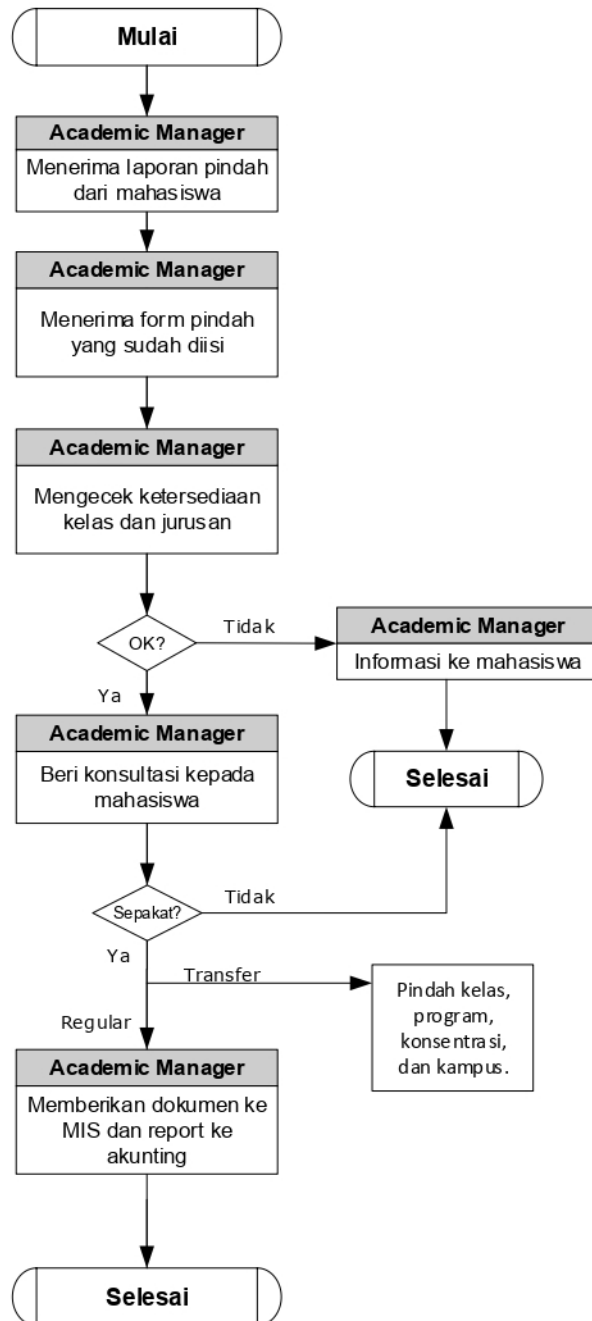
Mulai

Academic Manager
Menerima laporan pindah dari mahasiswa

Academic Manager
Menerima form pindah yang sudah diisi

Academic Manager
Mengecek ketersediaan kelas dan jurusan

OK?

Tidak

Academic Manager
Informasi ke mahasiswa

Ya

Academic Manager
Beri konsultasi kepada mahasiswa

Selesai

Sepakat?

Tidak

Ya

Transfer

Pindah kelas, program, konsentrasi, dan kampus.

Regular

Academic Manager
Memberikan dokumen ke MIS dan report ke akunting

Selesai